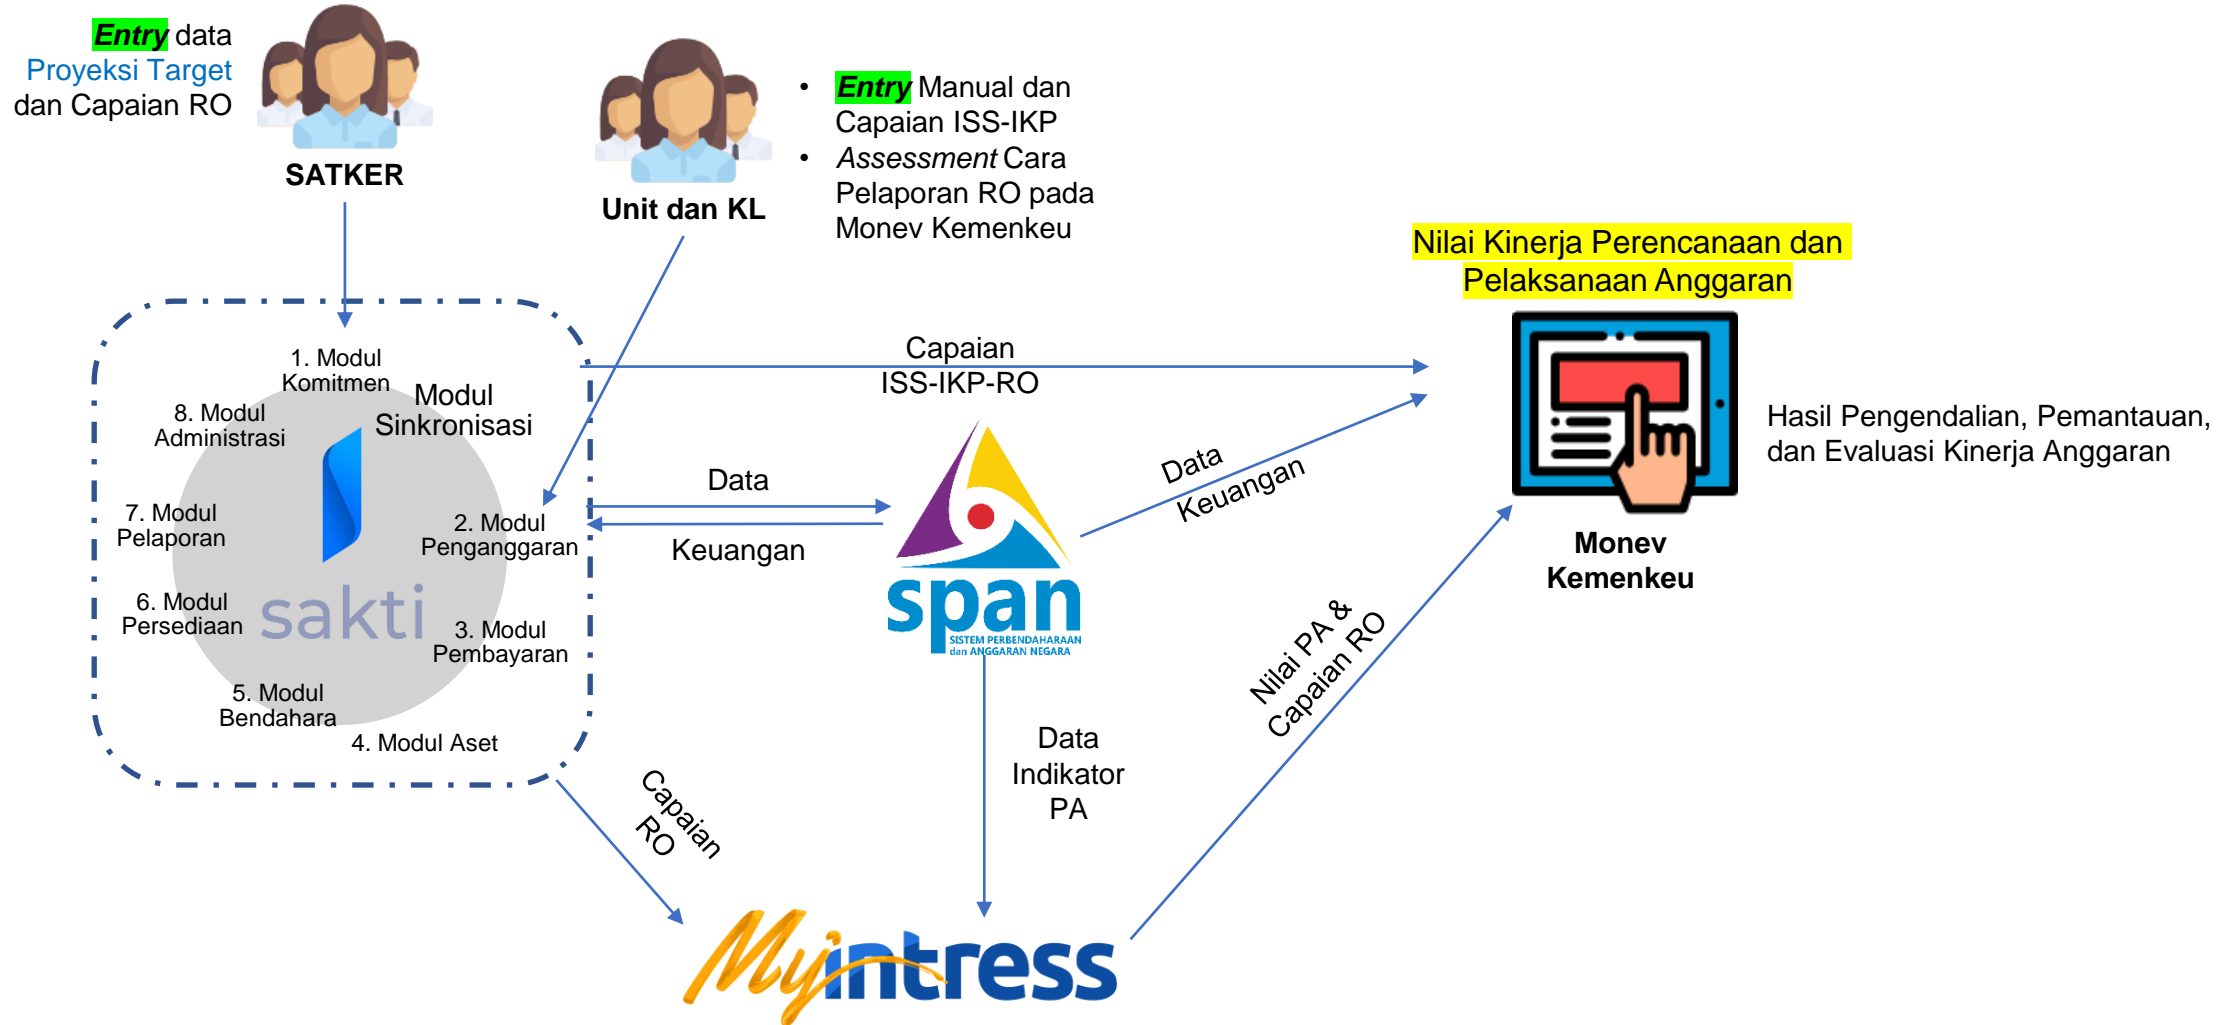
*Entry* data Proyeksi Target dan Capaian RO

SATKER

Unit dan KL

• *Entry* Manual dan Capaian ISS-IKP
• *Assessment* Cara Pelaporan RO pada Monev Kemenkeu

Nilai Kinerja Perencanaan dan Pelaksanaan Anggaran

1. Modul Komitmen
Modul Sinkronisasi
8. Modul Administrasi
7. Modul Pelaporan
2. Modul Penganggaran
6. Modul Persediaan
sakti
3. Modul Pembayaran
5. Modul Bendahara
4. Modul Aset

Capaian ISS-IKP-RO

Data

Keuangan

Data Keuangan

span
SISTEM PERBENDAHARAAN dan ANGGARAN NEGARA

Monev Kemenkeu

Hasil Pengendalian, Pemantauan, dan Evaluasi Kinerja Anggaran

Nilai PA & Capaian RO

Data Indikator PA

Capaian RO

Myintress